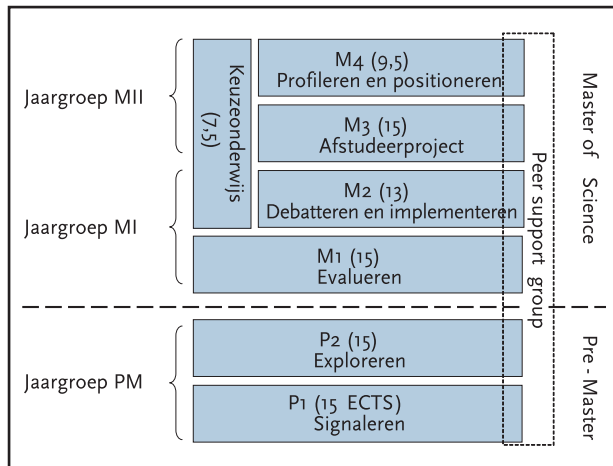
Jaargroep MII

Jaargroep MI

Jaargroep PM

Keuzeonderwijs (7,5)

M4 (9,5)
Profileren en positioneren

M3 (15)
Afstudeerproject

M2 (13)
Debatteren en implementeren

M1 (15)
Evalueren

P2 (15)
Exploreren

P1 (15 ECTS)
Signaleren

Peer support group

Master of Science

Pre - Master